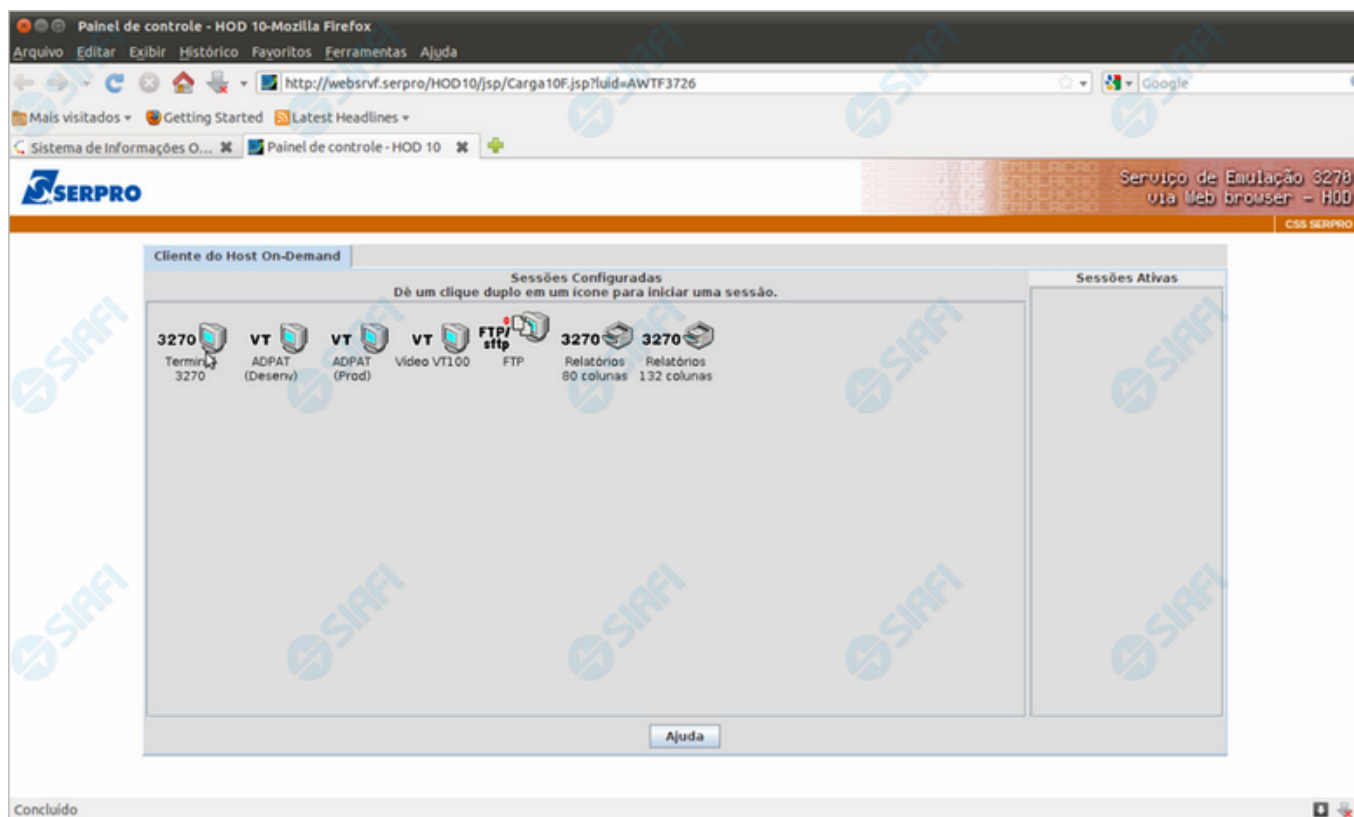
Painel de controle - HOD 10-Mozilla Firefox

Arquivo Editar Exibir Histórico Favoritos Ferramentas Ajuda

http://websrvf.serpro/HOD10/jsp/Carga10F.jsp?luid=AWTF3726

Google

Mais visitados Getting Started Latest Headlines

Sistema de Informações O... Painel de controle - HOD 10

SERPRO

Serviço de Emulação 3270 via Web browser - HOD

CSS SERPRO

Cliente do Host On-Demand

Sessões Configuradas
Dê um clique duplo em um ícone para iniciar uma sessão.

Sessões Ativas

3270 Terminal 3270

VT ADPAT (Desenv)

VT ADPAT (Prod)

VT Video VT100

FTP/sftp FTP

3270 Relatórios 80 colunas

3270 Relatórios 132 colunas

Ajuda

Concluído

SIAFI SIAFI SIAFI SIAFI SIAFI SIAFI SIAFI SIAFI SIAFI SIAFI SIAFI SIAFI SIAFI SIAFI SIAFI SIAFI